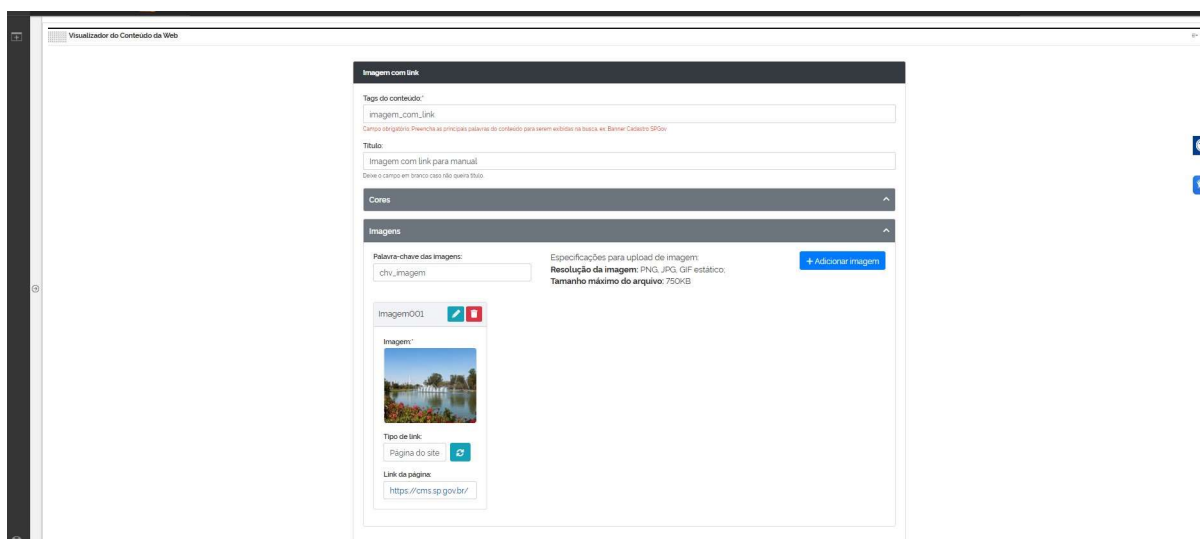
Visualizador do Conteúdo da Web

Imagem com link

Tags do conteúdo:*

imagem_com_link

Campo obrigatório. Preencha as principais palavras do conteúdo para serem exibidas na busca. ex: Banner Cadastro SPGov

Título:

Imagem com link para manual

Deixe o campo em branco caso não queira título.

Cores

Imagens

Palavra-chave das imagens:

chv_imagem

Especificações para upload de imagem:
**Resolução da imagem:** PNG, JPG, GIF estático;
**Tamanho máximo do arquivo:** 750KB

+ Adicionar imagem

Imagem001

Imagem:*

Tipo de link:

Página do site

Link da página:

https://cms.sp.gov.br/